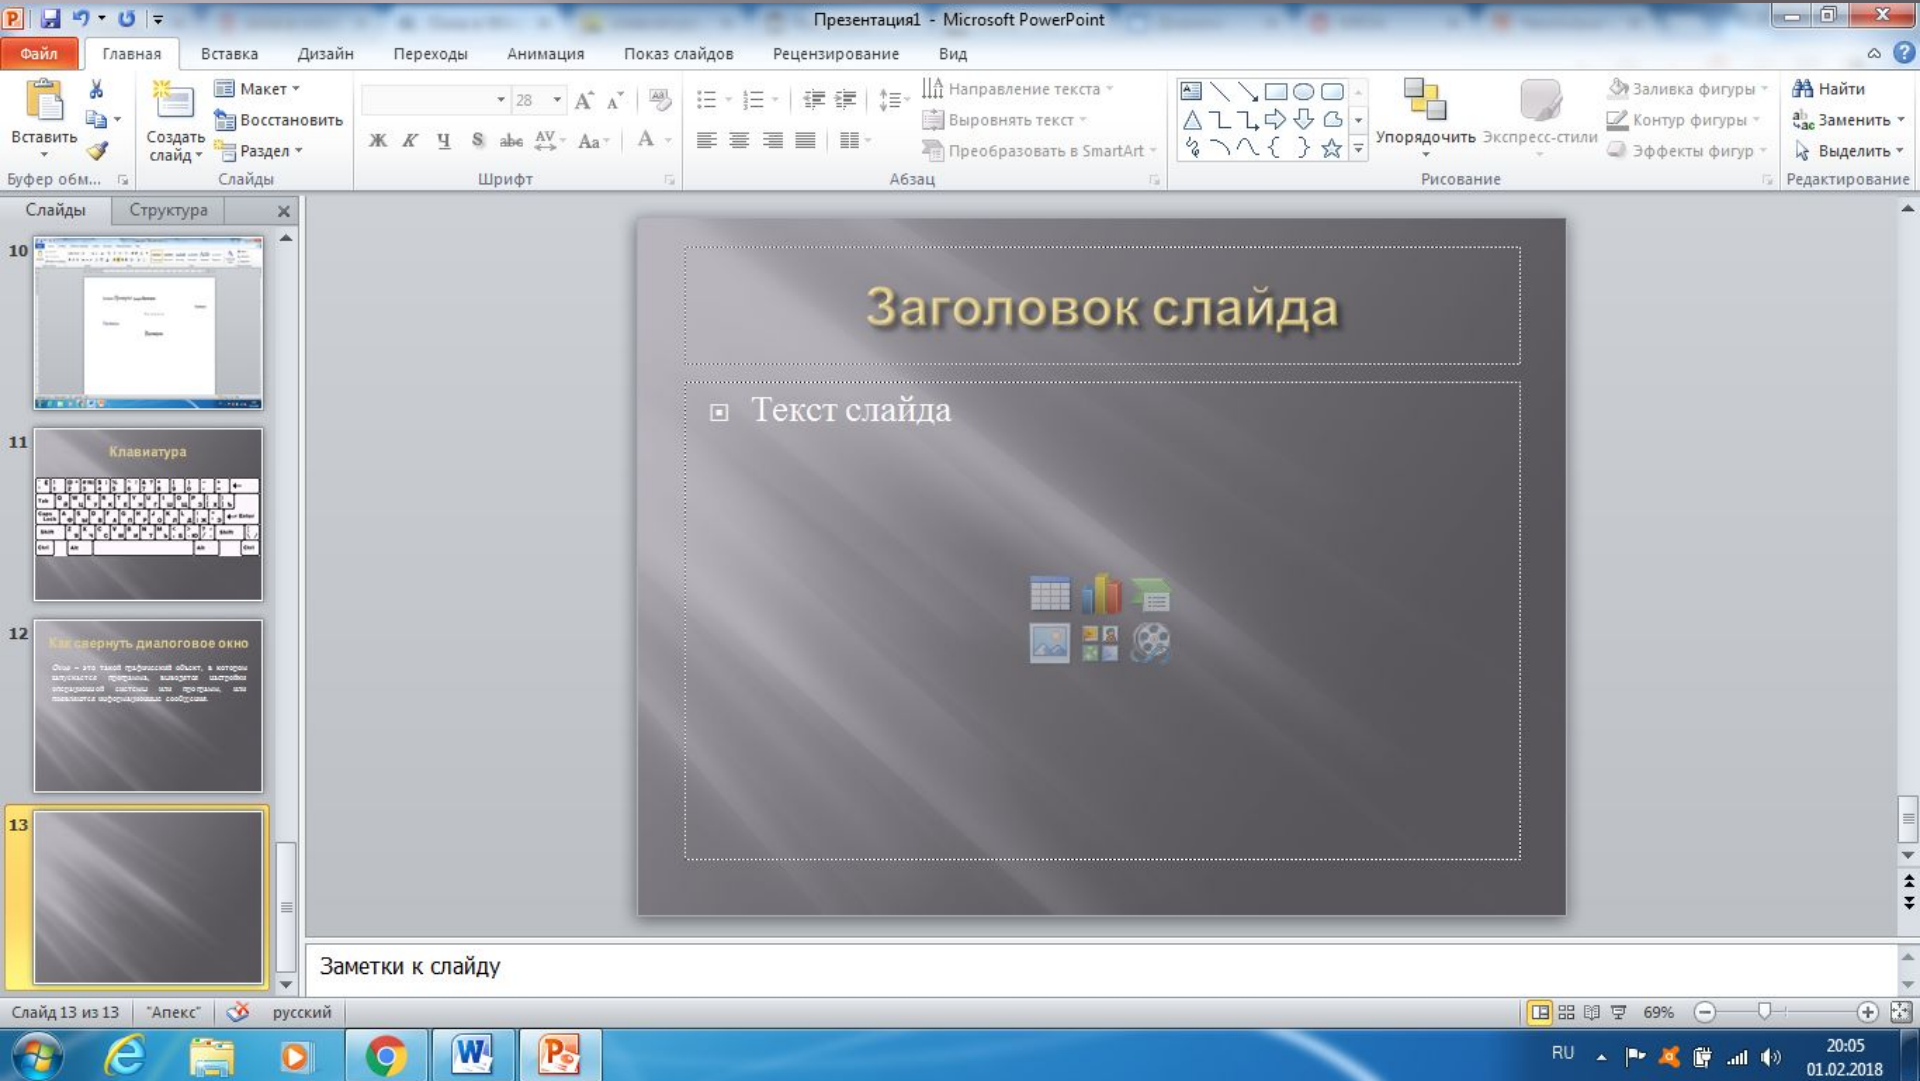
Презентация1 - Microsoft PowerPoint

Файл
Главная
Вставка
Дизайн
Переходы
Анимация
Показ слайдов
Рецензирование
Вид

Вставить
Буфер обм...
Создать слайд
Макет
Восстановить
Раздел
Слайды
28
Ж К Ч S abc AV Aa A
Шрифт
Направление текста
Выровнять текст
Преобразовать в SmartArt
Абзац
Упорядочить
Экспресс-стили
Заливка фигуры
Контур фигуры
Эффекты фигур
Рисование
Найти
Заменить
Выделить
Редактирование

Слайды
Структура

10
11
Клавиатура
12
Как свернуть диалоговое окно
13

Заголовок слайда

Текст слайда

Заметки к слайду

Слайд 13 из 13
"Апекс"
русский
69%

RU
20:05
01.02.2018